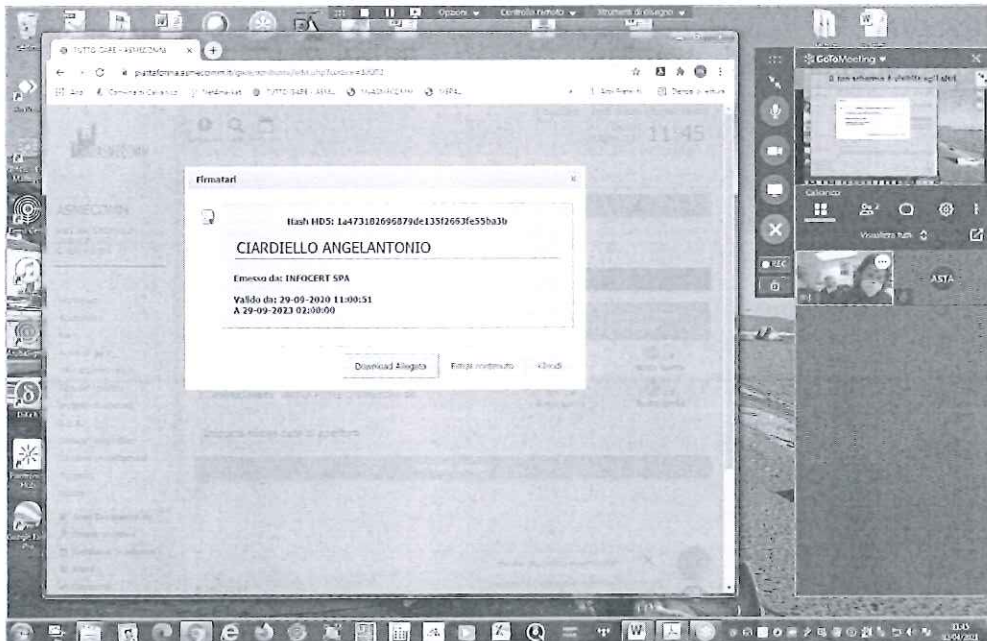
Opzioni ▾ Controllo remoto ▾ Strumenti di disegno ▾

TUTTO GARE - ASMECOMM ×

piattaforma.asmecomm.it

GoToMeeting ▾

11:45

ASMECOMM

Firmatari ×

Hash MD5: 1a473182696879de135f2663fe55ba3b

CIARDIELLO ANGELANTONIO

Emesso da: INFOCERT SPA

Valido da: 29-09-2020 11:00:51
A 29-09-2023 02:00:00

Download Allegato Estrai contenuto Chiudi

Visualizza tutti

ASTA

REC

11:45